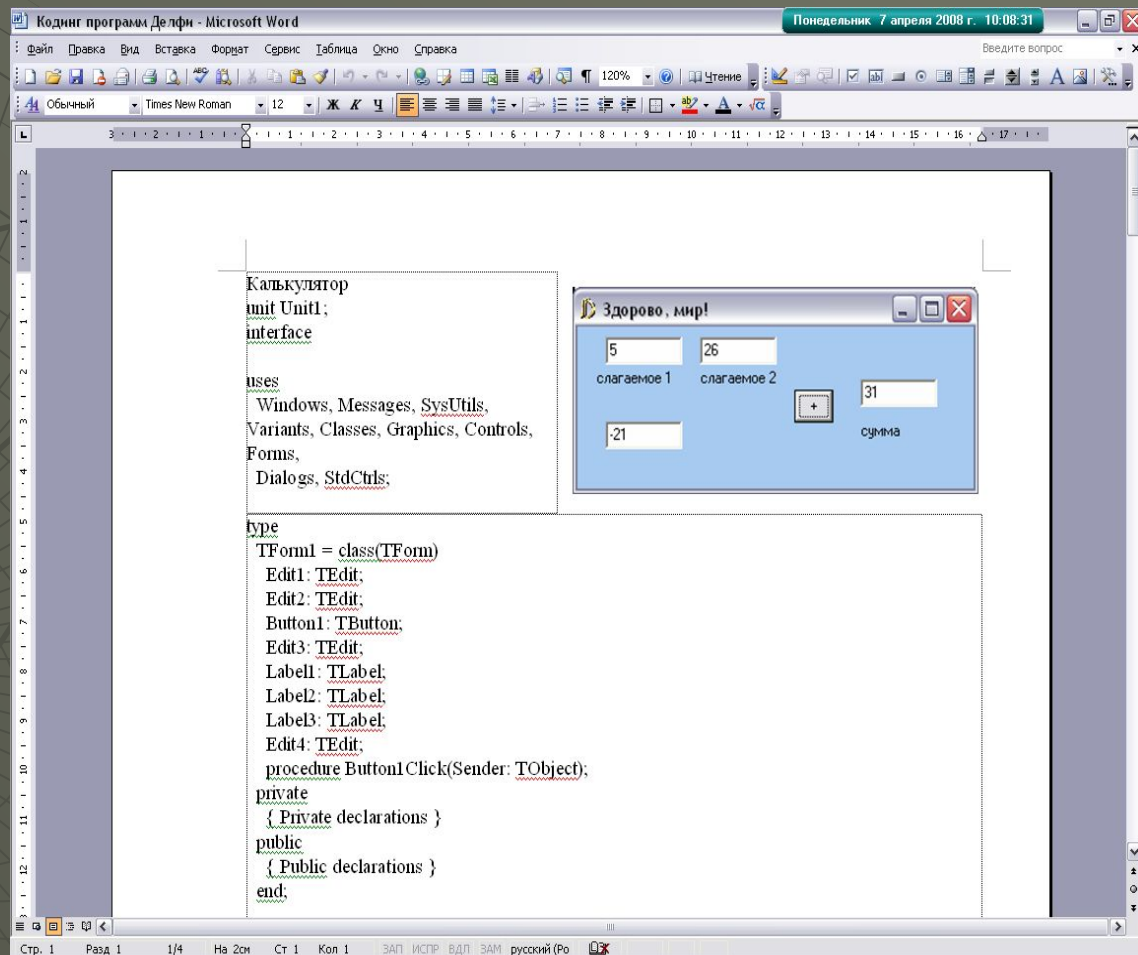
Кодинг программ Делфи - Microsoft Word

Понедельник 7 апреля 2008 г. 10:08:31

Файл Правка Вид Вставка Формат Сервис Таблица Окно Справка

Введите вопрос

120% Чтение

Обычный Times New Roman 12 Ж К Ч

Калькулятор
unit Unit1;
interface

uses
Windows, Messages, SysUtils, Variants, Classes, Graphics, Controls, Forms,
Dialogs, StdCtrls;

Здорово, мир!

5
26
слагаемое 1
слагаемое 2
+
31
-21
сумма

type
TForm1 = class(TForm)
Edit1: TEdit;
Edit2: TEdit;
Button1: TButton;
Edit3: TEdit;
Label1: TLabel;
Label2: TLabel;
Label3: TLabel;
Edit4: TEdit;
procedure Button1Click(Sender: TObject);
private
{ Private declarations }
public
{ Public declarations }
end;

Стр. 1 Разд 1 1/4 На 2см Ст 1 Кол 1 ЗАП ИСПР ВДЛ ЗАМ русский (Ро